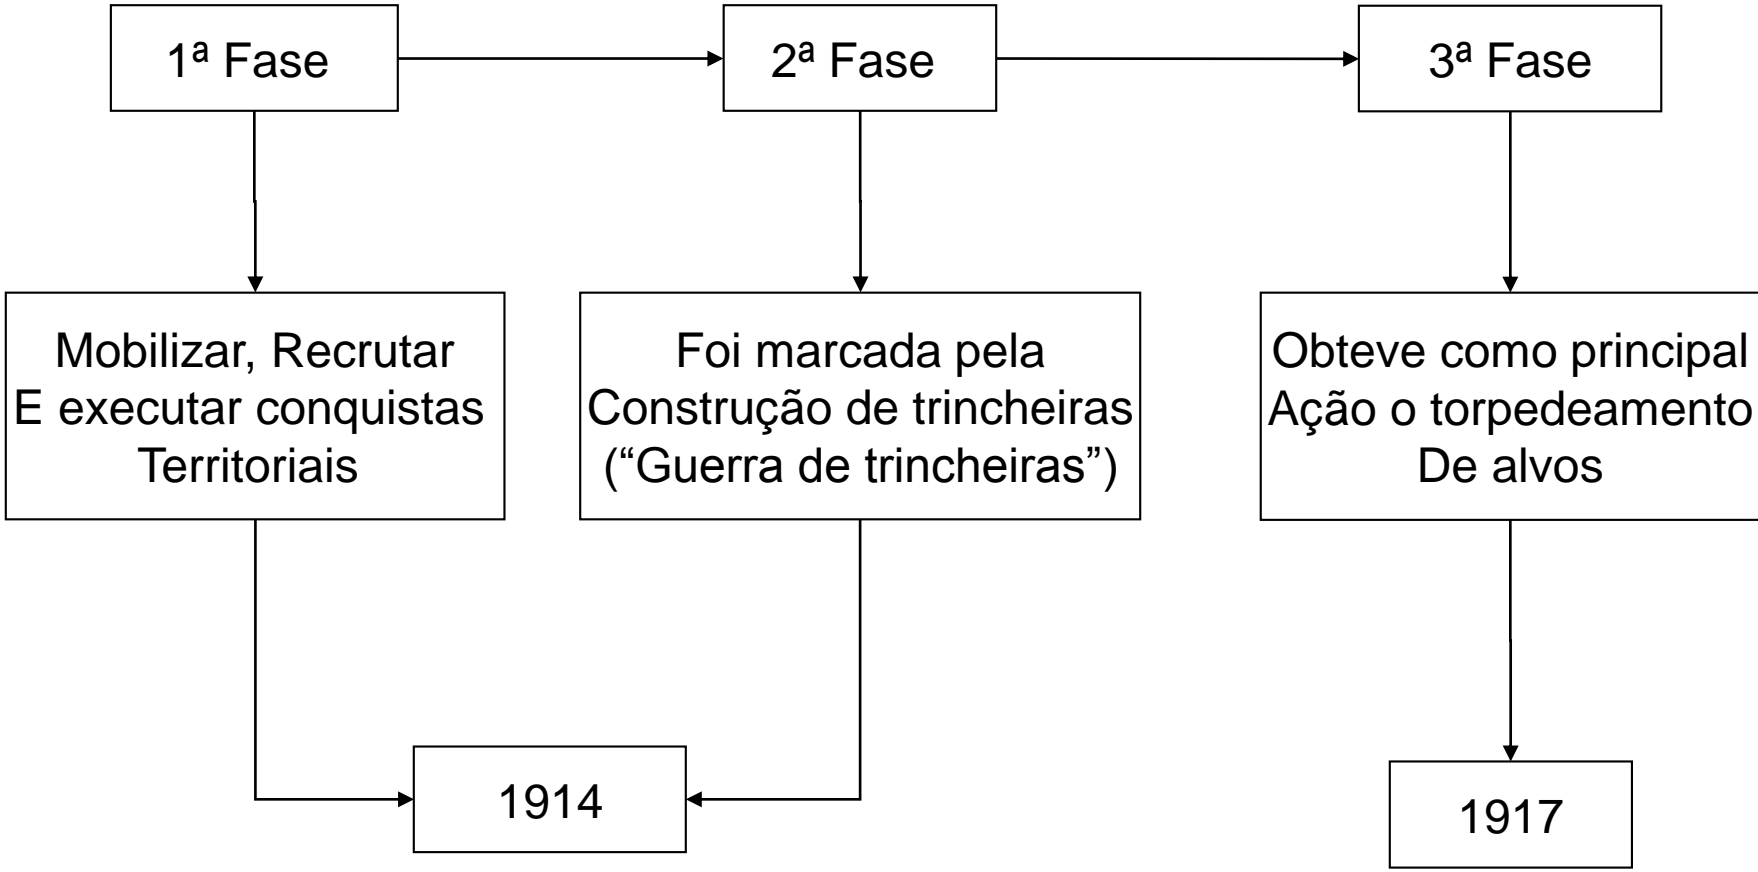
1ª Fase

2ª Fase

3ª Fase

Mobilizar, Recrutar
E executar conquistas
Territoriais

Foi marcada pela
Construção de trincheiras
("Guerra de trincheiras")

Obteve como principal
Ação o torpedeamento
De alvos

1914

1917